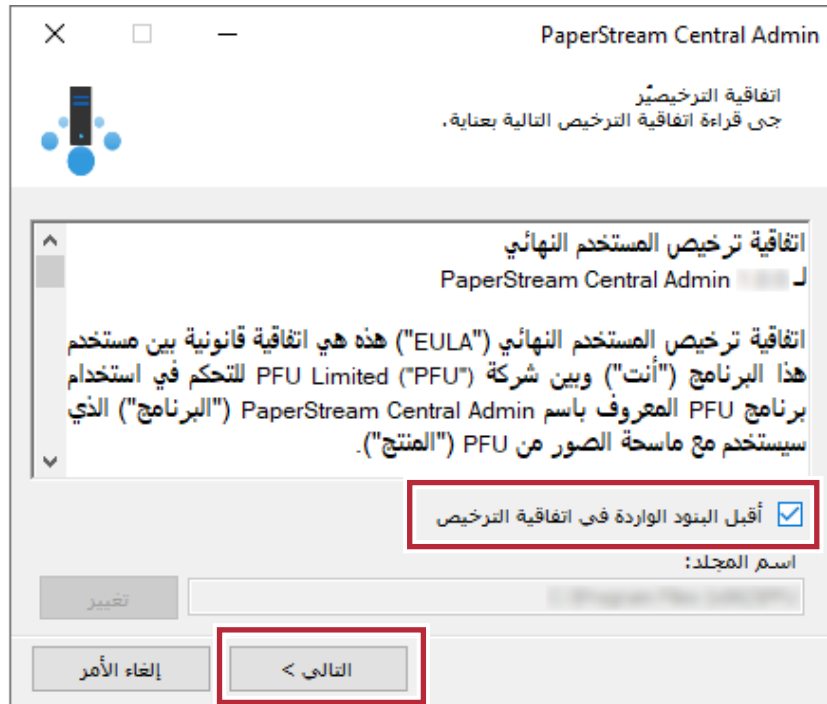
PaperStream Central Admin

اتفاقية الترخيص
جى قراءة اتفاقية الترخيص التالية بعناية.

اتفاقية ترخيص المستخدم النهائي
لـ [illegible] PaperStream Central Admin

اتفاقية ترخيص المستخدم النهائي ("EULA") هذه هي اتفاقية قانونية بين مستخدم هذا البرنامج ("أنت") وبين شركة PFU Limited ("PFU") للتحكم في استخدام برنامج PFU المعروف باسم PaperStream Central Admin ("البرنامج") الذي سيستخدم مع ماسحة الصور من PFU ("المنتج").

أقبل البنود الواردة فى اتفاقية الترخيص

اسم المجلد:
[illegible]
تغيير

التالى >
إلغاء الأمر